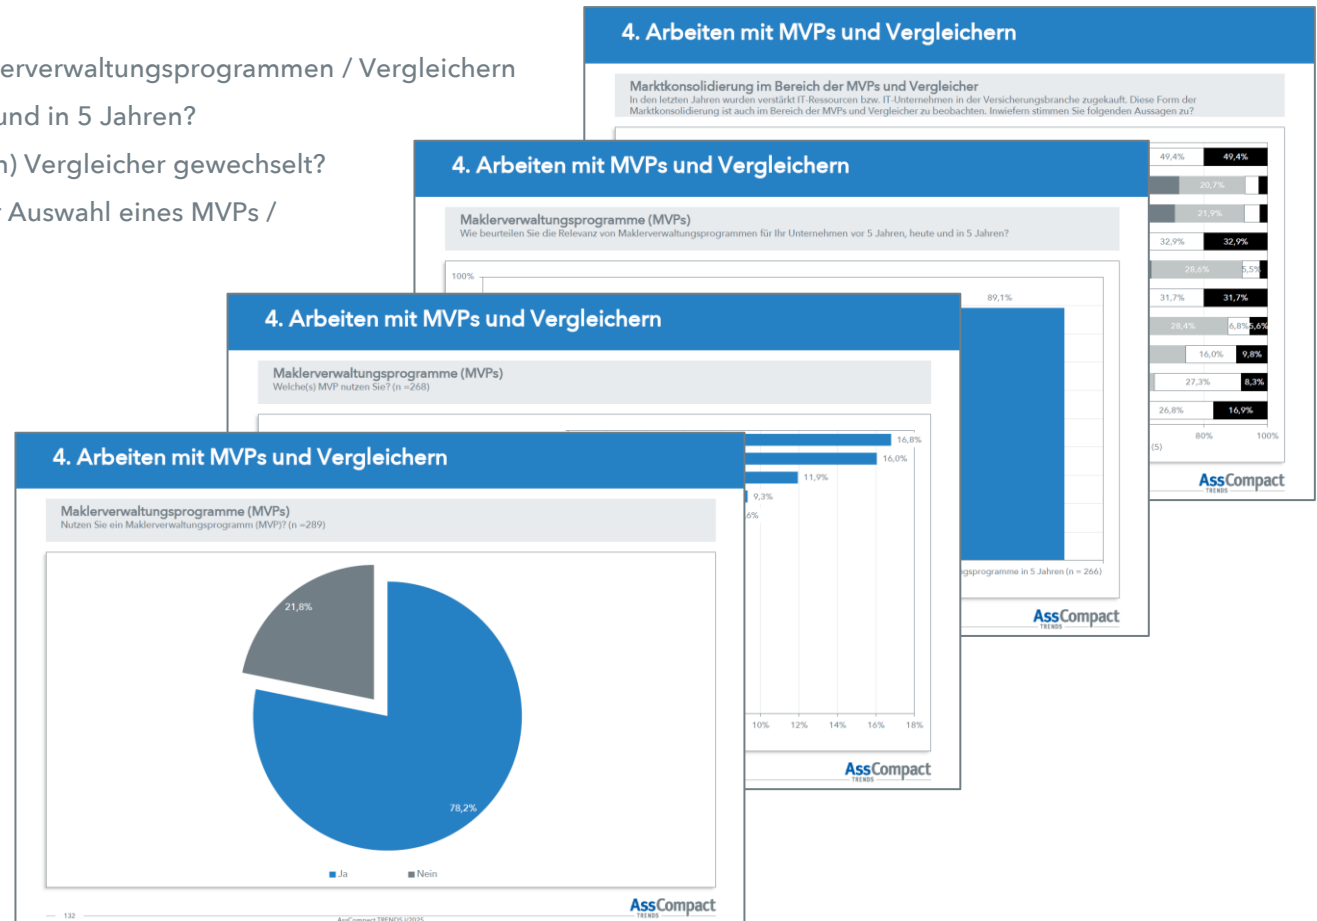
erverwaltungsprogrammen / Vergleichern
und in 5 Jahren?
n) Vergleicher gewechselt?
r Auswahl eines MVPs /

4. Arbeiten mit MVPs und Vergleichern

Marktkonsolidierung im Bereich der MVPs und Vergleicher
In den letzten Jahren wurden verstärkt IT-Ressourcen bzw. IT-Unternehmen in der Versicherungsbranche zugekauft. Diese Form der Marktkonsolidierung ist auch im Bereich der MVPs und Vergleicher zu beobachten. Inwiefern stimmen Sie folgenden Aussagen zu?

49,4% 49,4%
20,7%
21,9%
32,9% 32,9%
28,6% 5,5%
31,7% 31,7%
28,4% 6,8% 5,6%
16,0% 9,8%
27,3% 8,3%
26,8% 16,9%
80% 100%
(5)

AssCompact TRENDS

4. Arbeiten mit MVPs und Vergleichern

Maklerverwaltungsprogramme (MVPs)
Wie beurteilen Sie die Relevanz von Maklerverwaltungsprogrammen für Ihr Unternehmen vor 5 Jahren, heute und in 5 Jahren?

100%
89,1%
gsprogramme in 5 Jahren (n = 266)

AssCompact TRENDS

4. Arbeiten mit MVPs und Vergleichern

Maklerverwaltungsprogramme (MVPs)
Welche(s) MVP nutzen Sie? (n =268)

16,8%
16,0%
11,9%
9,3%
6%
10% 12% 14% 16% 18%

AssCompact TRENDS

4. Arbeiten mit MVPs und Vergleichern

Maklerverwaltungsprogramme (MVPs)
Nutzen Sie ein Maklerverwaltungsprogramm (MVP)? (n =289)

21,8%
78,2%

Ja Nein

AssCompact TRENDS

132
AssCompact TRENDS I/2025